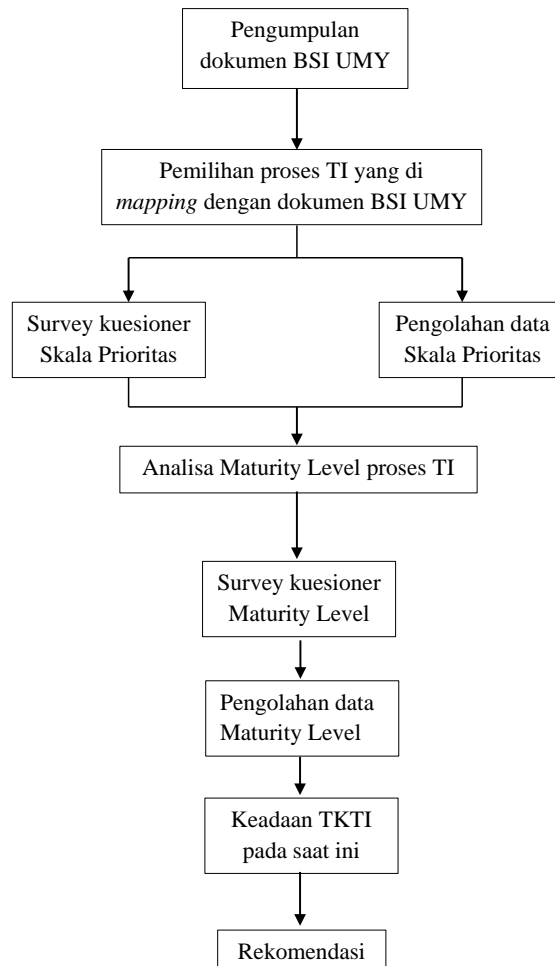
Pengumpulan dokumen BSI UMY

Pemilihan proses TI yang di *mapping* dengan dokumen BSI UMY

Survey kuesioner Skala Prioritas

Pengolahan data Skala Prioritas

Analisa Maturity Level proses TI

Survey kuesioner Maturity Level

Pengolahan data Maturity Level

Keadaan TKTI pada saat ini

Rekomendasi